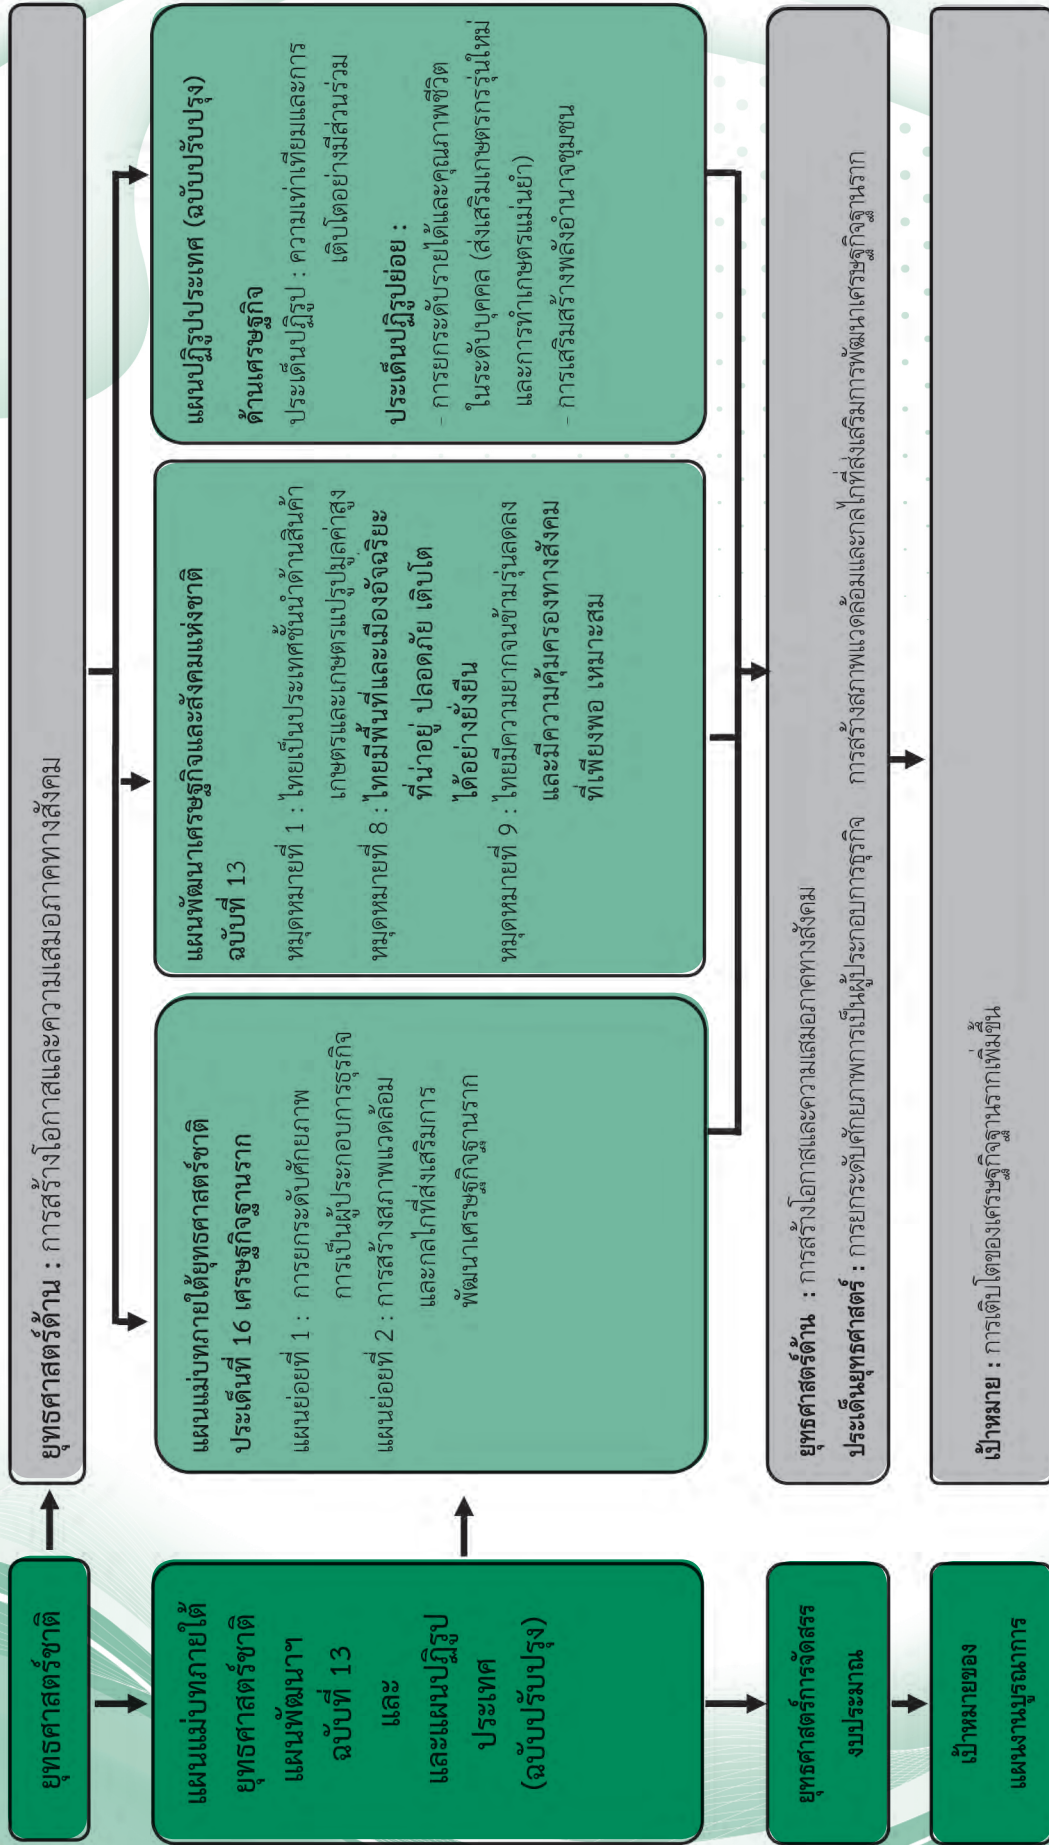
ยุทธศาสตร์ชาติ

ยุทธศาสตร์ด้าน : การสร้างโอกาสและความเสมอภาคทางสังคม

แผนแม่บทภายใต้ยุทธศาสตร์ชาติ แผนพัฒนาฯ ฉบับที่ 13 และ และแผนปฏิรูปประเทศ (ฉบับปรับปรุง)

แผนแม่บทภายใต้ยุทธศาสตร์ชาติ ประเด็นที่ 16 เศรษฐกิจฐานราก

แผนย่อยที่ 1 : การยกระดับศักยภาพการเป็นผู้ประกอบการธุรกิจ

แผนย่อยที่ 2 : การสร้างสภาพแวดล้อมและกลไกที่ส่งเสริมการพัฒนาเศรษฐกิจฐานราก

แผนพัฒนาเศรษฐกิจและสังคมแห่งชาติ ฉบับที่ 13

หมุดหมายที่ 1 : ไทยเป็นประเทศชั้นนำด้านสินค้าเกษตรและเกษตรแปรรูปมูลค่าสูง

หมุดหมายที่ 8 : ไทยมีพื้นที่และเมืองอัจฉริยะที่น่าอยู่ ปลอดภัย เติบโตได้อย่างยั่งยืน

หมุดหมายที่ 9 : ไทยมีความยากจนข้ามรุ่นลดลงและมีความคุ้มครองทางสังคมที่เพียงพอ เหมาะสม

แผนปฏิรูปประเทศ (ฉบับปรับปรุง)

ด้านเศรษฐกิจ

ประเด็นปฏิรูป : ความเท่าเทียมและการเติบโตอย่างมีส่วนร่วม

ประเด็นปฏิรูปย่อย :

- การยกระดับรายได้และคุณภาพชีวิตในระดับบุคคล (ส่งเสริมเกษตรกรรุ่นใหม่และการทำเกษตรแม่นยำ)

- การเสริมสร้างพลังอำนาจชุมชน

ยุทธศาสตร์การจัดสรรงบประมาณ

ยุทธศาสตร์ด้าน : การสร้างโอกาสและความเสมอภาคทางสังคม

ประเด็นยุทธศาสตร์ : การยกระดับศักยภาพการเป็นผู้ประกอบการธุรกิจ การสร้างสภาพแวดล้อมและกลไกที่ส่งเสริมการพัฒนาเศรษฐกิจฐานราก

เป้าหมายของแผนงานบูรณาการ

เป้าหมาย : การเติบโตของเศรษฐกิจฐานรากเพิ่มขึ้น